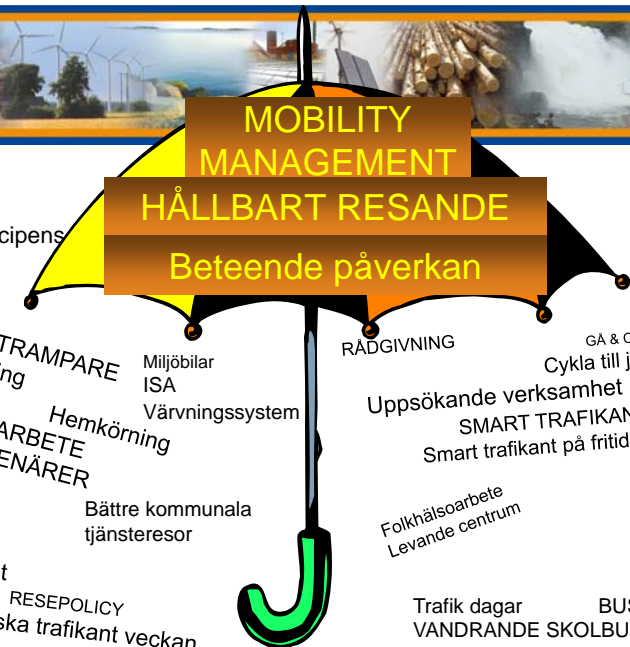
MOBILITY MANAGEMENT

HÅLLBART RESANDE

Beteende påverkan

cipens

TRAMPARE
ing

Miljöbilar
ISA
Värvningssystem

Hemkörning

ARBETE
ENÄRER

Bättre kommunala tjänsteresor

t

RESEPOLICY
ska trafikant veckan

RÅDGIVNING

GÅ & C
Cykla till j

Uppsökande verksamhet

SMART TRAFIKAN
Smart trafikant på fritid

Folkhälsoarbete
Levande centrum

Trafik dagar
VANDRANDE SKOLBU

BU